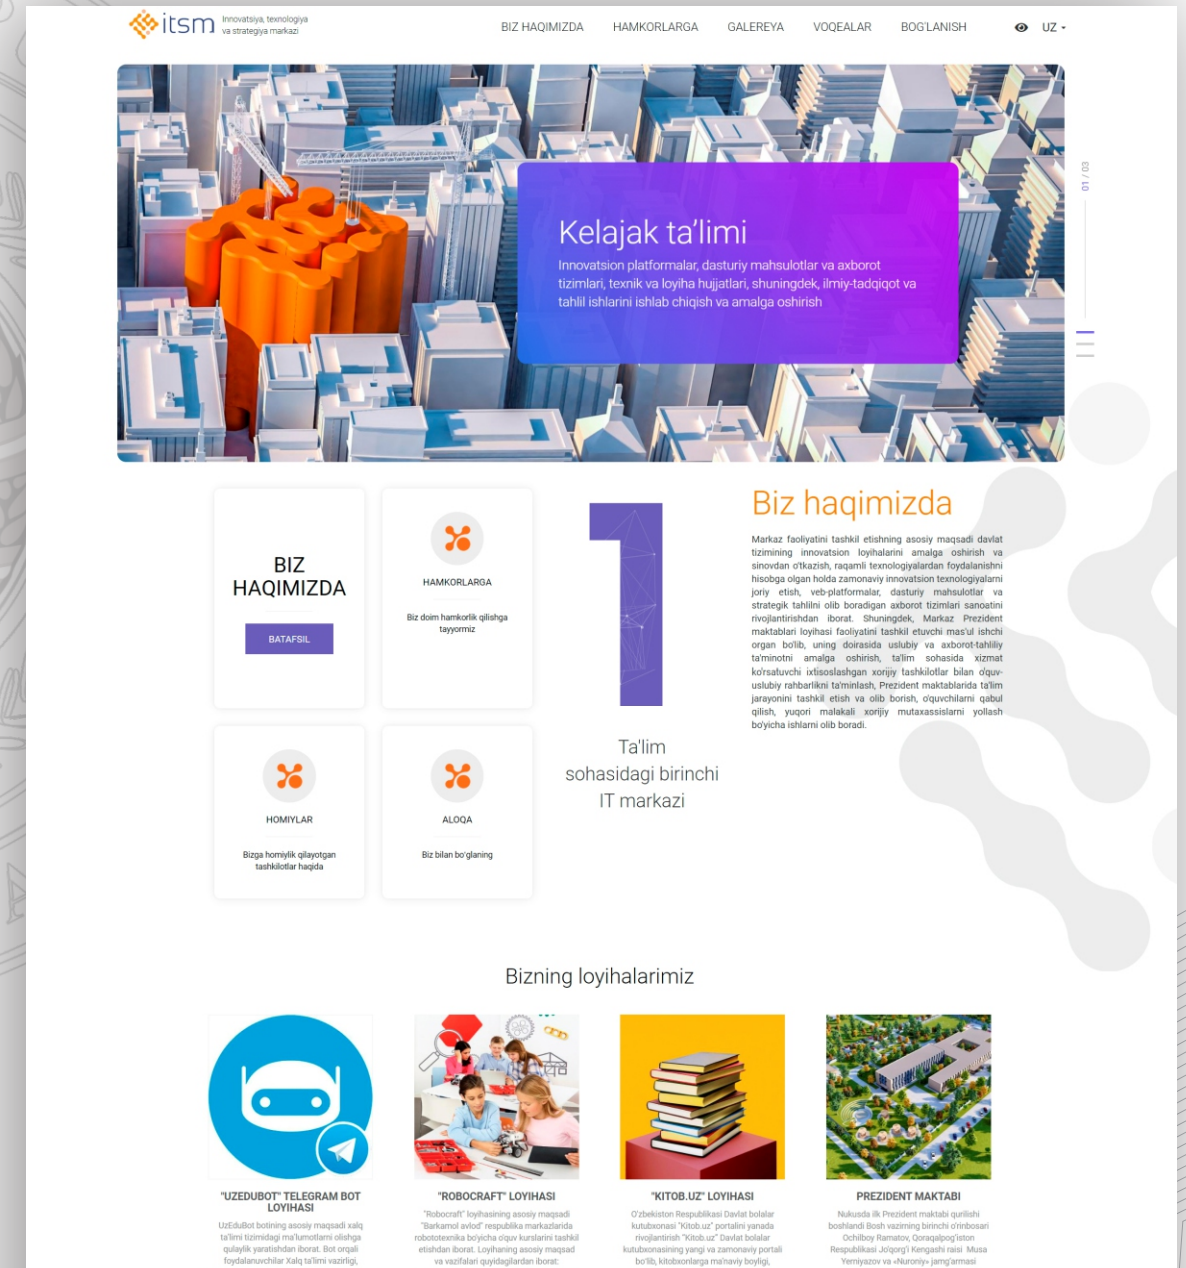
itsm Innovatsiya, texnologiya va strategiya markazi

BIZ HAQIMIZDA HAMKORLARGA GALEREYA VOQEALAR BOG'LANISH UZ

Kelajak ta'limi

Innovatsion platformalar, dasturiy mahsulotlar va axborot tizimlari, texnik va loyiha hujjatlari, shuningdek, ilmiy-tadqiqot va tahlil ishlarini ishlab chiqish va amalga oshirish

01 / 03

BIZ HAQIMIZDA

BATAFSIL

HAMKORLARGA

Biz doim hamkorlik qilishga tayyormiz

HOMIYLAR

Bizga homiylik qilayotgan tashkilotlar haqida

ALOQA

Biz bilan bo'glaning

Ta'lim sohasidagi birinchi IT markazi

Biz haqimizda

Markaz faoliyatini tashkil etishning asosiy maqsadi davlat tizimining innovatsion loyihalarini amalga oshirish va sinovdan o'tkazish, raqamli texnologiyalardan foydalanishni hisobga olgan holda zamonaviy innovatsion texnologiyalarni joriy etish, veb-platformalar, dasturiy mahsulotlar va strategik tahlilni olib boradigan axborot tizimlari sanoatini rivojlantirishdan iborat. Shuningdek, Markaz Prezident maktablari loyihasi faoliyatini tashkil etuvchi mas'ul ishchi organ bo'lib, uning doirasida uslubiy va axborot-tahliliy ta'minotni amalga oshirish, ta'lim sohasida xizmat ko'rsatuvchi ixtisoslashgan xorijiy tashkilotlar bilan o'quv-uslubiy rahbarlikni ta'minlash, Prezident maktablarida ta'lim jarayonini tashkil etish va olib borish, o'quvchilarni qabul qilish, yuqori malakali xorijiy mutaxassislarni yollash bo'yicha ishlarni olib boradi.

Bizning loyihalarimiz

"UZEDUBOT" TELEGRAM BOT LOYIHASI

UzEduBot botining asosiy maqsadi xalq ta'limi tizimidagi ma'lumotlarni olishga qulaylik yaratishdan iborat. Bot orqali foydalanuvchilar Xalq ta'limi vazirligi,

"ROBOCRAFT" LOYIHASI

"Robocraft" loyihasining asosiy maqsadi "Barkamol avlod" respublika markazlarida robototexnika bo'yicha o'quv kurslarini tashkil etishdan iborat. Loyihaning asosiy maqsad va vazifalari quyidagilardan iborat:

"KITOB.UZ" LOYIHASI

O'zbekiston Respublikasi Davlat bolalar kutubxonasi "Kitob.uz" portalini yanada rivojlantirish "Kitob.uz" Davlat bolalar kutubxonasining yangi va zamonaviy portali bo'lib, kitobxonlarga ma'naviy boyligi,

PREZIDENT MAKTABI

Nukusda ilk Prezident maktabi qurilishi boshlandi Bosh vazirning birinchi o'rinbosari Ochilboy Ramatov, Qoraqalpog'iston Respublikasi Jo'qorg'i Kengashi raisi Musa Yerniyazov va «Nuroniy» jamg'armasi